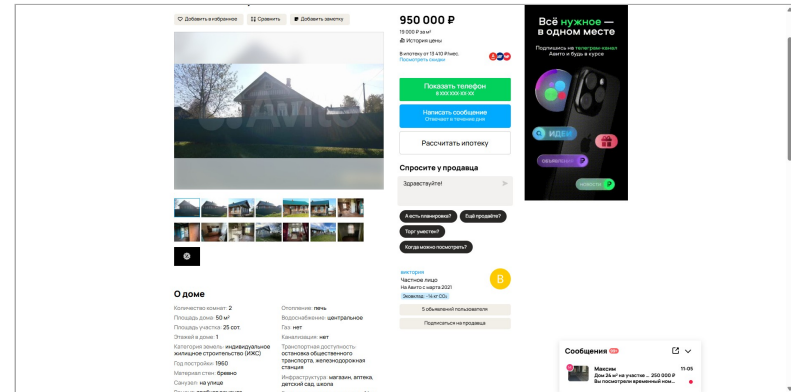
Добавить в избранное Сравнить Добавить заметку

950 000 ₽
19 000 ₽ за м²
История цены

В ипотеку от 13 410 ₽/мес.
Посмотреть скидки

Показать телефон
8 XXX XXX-XX-XX

Написать сообщение
Отвечает в течение дня

Рассчитать ипотеку

Спросите у продавца
Здравствуйте!

А есть планировка? Ещё продаёте?
Торг уместен?
Когда можно посмотреть?

виктория
Частное лицо
На Авито с марта 2021
Экономия ~14 кг CO₂

5 объявлений пользователя
Подписаться на продавца

Всё нужное — в одном месте
Подпишись на телеграм-канал Авито и будь в курсе
ИДЕИ
ОБЪЯВЛЕНИЯ
НОВОСТИ

О доме
Количество комнат: 2
Площадь дома: 50 м²
Площадь участка: 25 сот.
Этажей в доме: 1
Категория земель: индивидуальное жилищное строительство (ИЖС)
Год постройки: 1960
Материал стен: бревно
Санузел: на улице

Отопление: печь
Водоснабжение: центральное
Газ: нет
Канализация: нет
Транспортная доступность: остановка общественного транспорта, железнодорожная станция
Инфраструктура: магазин, аптека, детский сад, школа

Сообщения
Максим
Дом 24 м² на участке ... 250 000 ₽
Вы посмотрели временный ном...
11:05